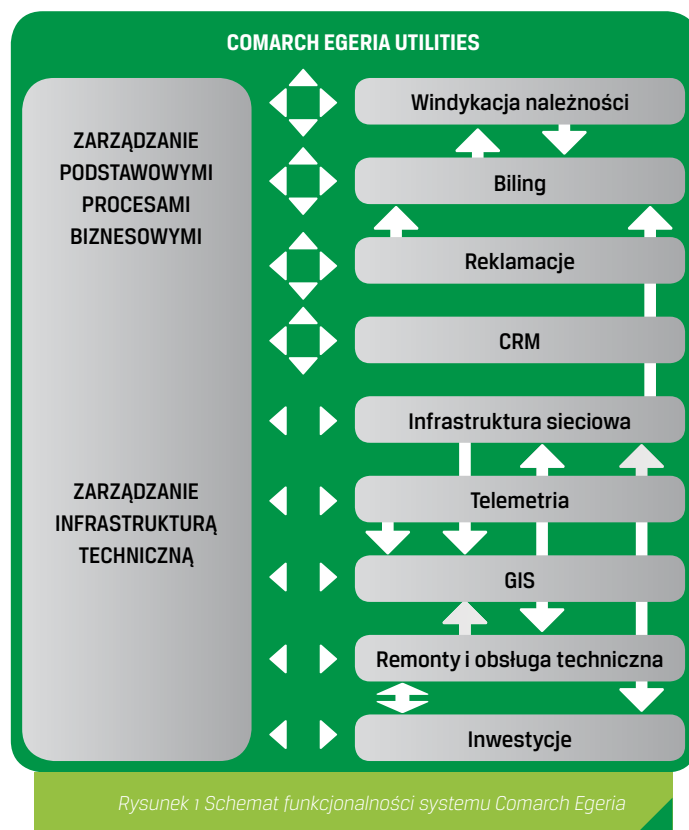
COMARCH EGERIA UTILITIES

ZARZĄDZANIE PODSTAWOWYMI PROCESAMI BIZNESOWYMI

ZARZĄDZANIE INFRASTRUKTURĄ TECHNICZNĄ

Windykacja należności

Biling

Reklamacje

CRM

Infrastruktura sieciowa

Telemetria

GIS

Remonty i obsługa techniczna

Inwestycje

Rysunek 1 Schemat funkcjonalności systemu Comarch Egeria